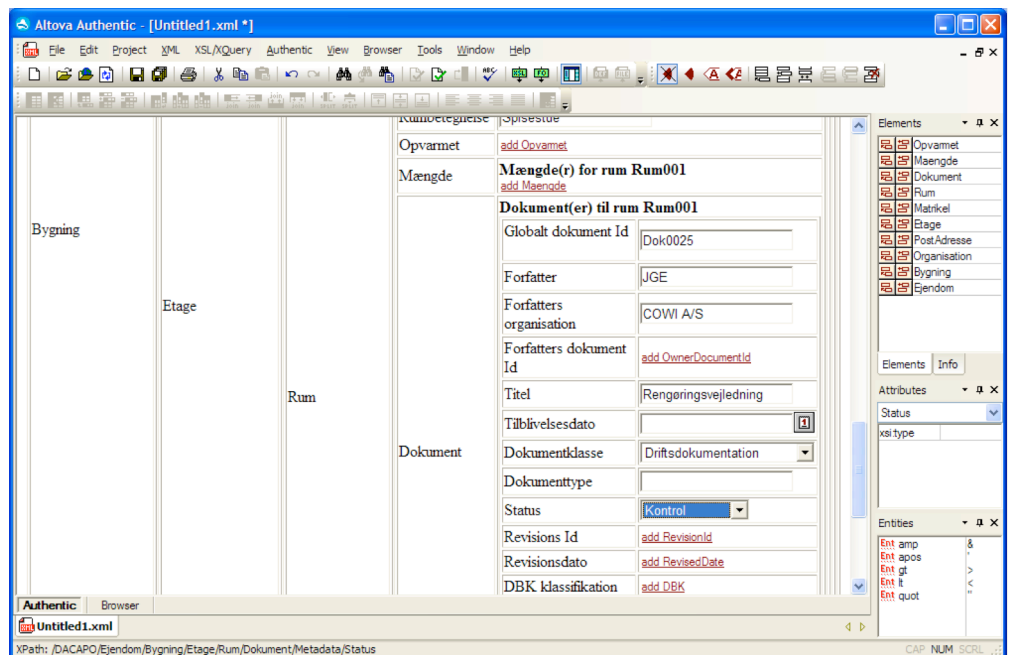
Altova Authentic - [Untitled1.xml *]

File Edit Project XML XSL/XQuery Authentic View Browser Tools Window Help

Rumbetegnelse Spisestue

| Bygning | Etage | Rum | Opvarmet | add Opvarmet |
|---|---|---|---|---|
| | | | Mængde | **Mængde(r) for rum Rum001** add Maengde |
| | | | Dokument | **Dokument(er) til rum Rum001** |

| | |
|---|---|
| Globalt dokument Id | Dok0025 |
| Forfatter | JGE |
| Forfatters organisation | COWI A/S |
| Forfatters dokument Id | add OwnerDocumentId |
| Titel | Rengøringsvejledning |
| Tilblivelsesdato | |
| Dokumentklasse | Driftsdokumentation |
| Dokumenttype | |
| Status | Kontrol |
| Revisions Id | add RevisionId |
| Revisionsdato | add RevisedDate |
| DBK klassifikation | add DBK |

Elements
Opvarmet
Maengde
Dokument
Rum
Matrikel
Etage
PostAdresse
Organisation
Bygning
Ejendom

Elements Info

Attributes
Status
xsi:type

Entities
| | |
|---|---|
| Ent amp | & |
| Ent apos | ' |
| Ent gt | > |
| Ent lt | < |
| Ent quot | " |

Authentic Browser

Untitled1.xml

XPath: /DACAPO/Ejendom/Bygning/Etage/Rum/Dokument/Metadata/Status

CAP NUM SCRL